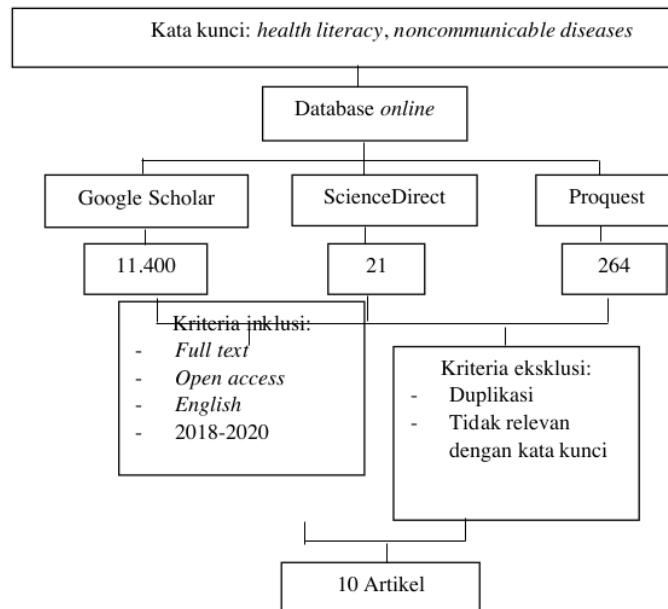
Kata kunci: *health literacy*, *noncommunicable diseases*

Database *online*

Google Scholar

ScienceDirect

Proquest

11.400

21

264

Kriteria inklusi:
- *Full text*
- *Open access*
- *English*
- 2018-2020

Kriteria eksklusi:
- Duplikasi
- Tidak relevan dengan kata kunci

10 Artikel